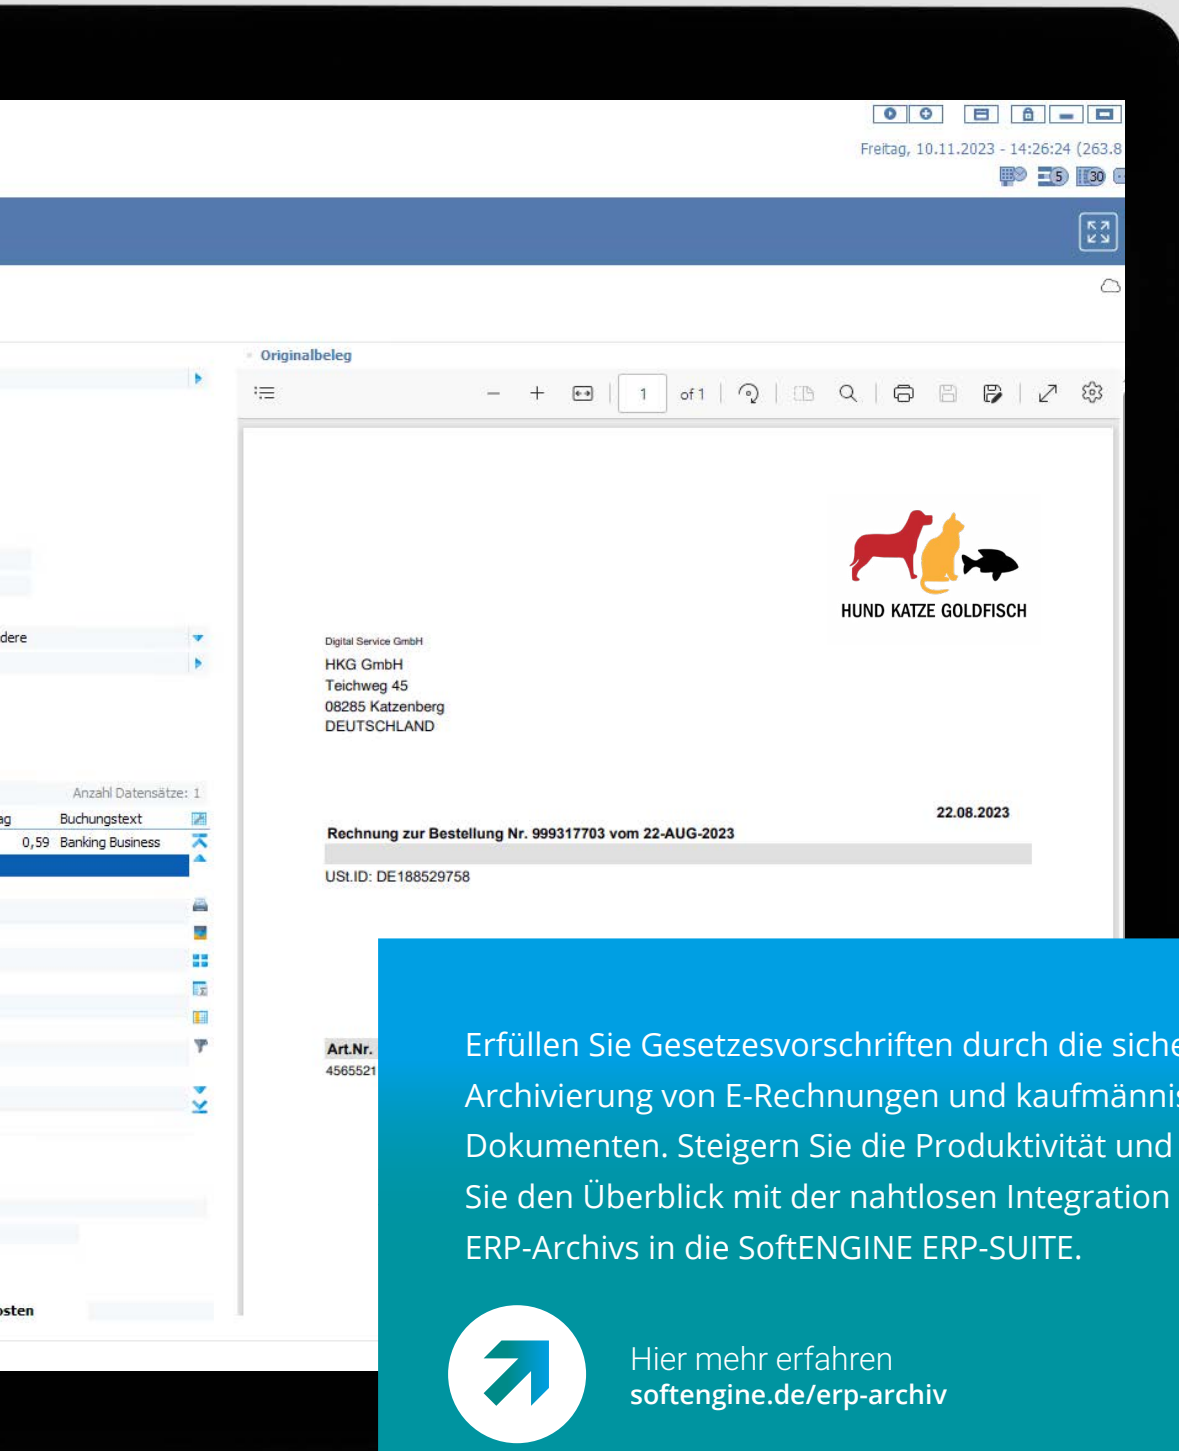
Freitag, 10.11.2023 - 14:26:24 (263.8

5 30

Originalbeleg

1 of 1

dere

Anzahl Datensätze: 1

ag Buchungstext

0,59 Banking Business

osten

HUND KATZE GOLDFISCH

Digital Service GmbH
HKG GmbH
Teichweg 45
08285 Katzenberg
DEUTSCHLAND

22.08.2023

Rechnung zur Bestellung Nr. 999317703 vom 22-AUG-2023

USt.ID: DE188529758

Art.Nr.
4565521

Erfüllen Sie Gesetzesvorschriften durch die siche Archivierung von E-Rechnungen und kaufmännis Dokumenten. Steigern Sie die Produktivität und Sie den Überblick mit der nahtlosen Integration ERP-Archivs in die SoftENGINE ERP-SUITE.

Hier mehr erfahren
softengine.de/erp-archiv